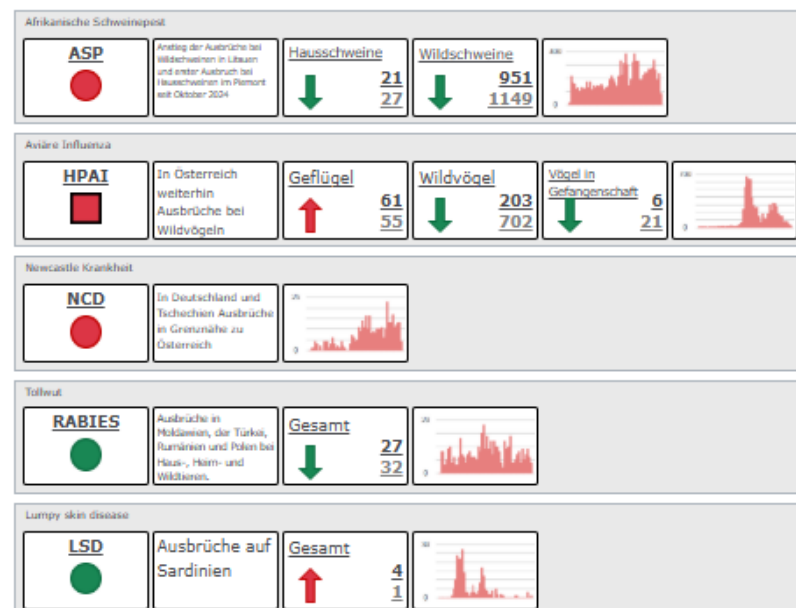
Afrikanische Schweinepest

ASP

Anstieg der Ausbrüche bei Wildschweinen in Litauen und erster Ausbruch bei Hausschweinen im Piemont seit Oktober 2024

Hausschweine
21
27

Wildschweine
951
1149

400
0

Aviäre Influenza

HPAI

In Österreich weiterhin Ausbrüche bei Wildvögeln

Geflügel
61
55

Wildvögel
203
702

Vögel in Gefangenschaft
6
21

100
0

Newcastle Krankheit

NCD

In Deutschland und Tschechien Ausbrüche in Grenznähe zu Österreich

25
0

Tollwut

RABIES

Ausbrüche in Moldawien, der Türkei, Rumänien und Polen bei Haus-, Heim- und Wildtieren.

Gesamt
27
32

20
0

Lumpy skin disease

LSD

Ausbrüche auf Sardinien

Gesamt
4
1

50
0